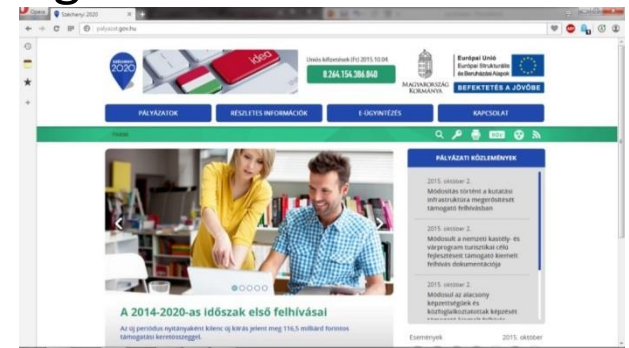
Opera | Széchenyi 2020

palyazat.gov.hu

SZÉCHENYI 2020

idea

Uniós kifizetések (Ft) 2015.10.04.

8.264.154.386.840

MAGYARORSZÁG KORMÁNYA

Európai Unió
Európai Strukturális és Beruházási Alapok

BEFEKTETÉS A JÖVŐBE

PÁLYÁZATOK | RÉSZLETES INFORMÁCIÓK | E-ÜGYINTÉZÉS | KAPCSOLAT

Főoldal

PÁLYÁZATI KÖZLEMÉNYEK

2015. október 2.
Módosítás történt a kutatási infrastruktúra megerősítését támogató felhívásban

2015. október 2.
Módosult a nemzeti kastély- és várprogram turisztikai célú fejlesztését támogató kiemelt felhívás dokumentációja

2015. október 2.
Módosul az alacsony képzettségűek és közfoglalkoztatottak képzését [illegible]

A 2014-2020-as időszak első felhívásai

Az új periódus nyitányaként kilenc új kiírás jelent meg 116,5 milliárd forintos támogatási keretösszeggel.

Események | 2015. október